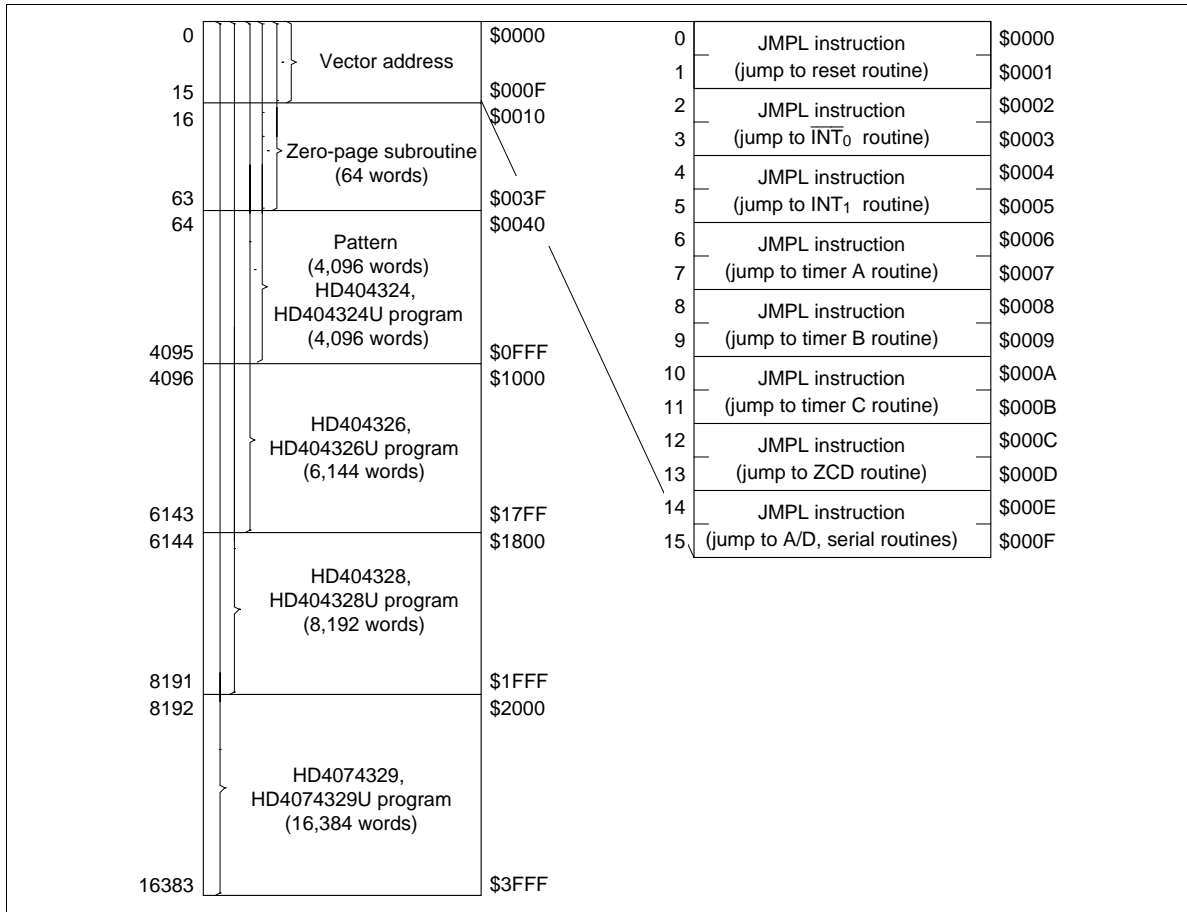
0
15
16
63
64
4095
4096
6143
6144
8191
8192
16383

Vector address

Zero-page subroutine (64 words)

Pattern (4,096 words) HD404324, HD404324U program (4,096 words)

HD404326, HD404326U program (6,144 words)

HD404328, HD404328U program (8,192 words)

HD4074329, HD4074329U program (16,384 words)

$0000
$000F
$0010
$003F
$0040
$0FFF
$1000
$17FF
$1800
$1FFF
$2000
$3FFF

| | | |
|---|---|---|
| 0 | JMPL instruction | \$0000 |
| 1 | (jump to reset routine) | \$0001 |
| 2 | JMPL instruction | \$0002 |
| 3 | (jump to $\overline{INT_0}$ routine) | \$0003 |
| 4 | JMPL instruction | \$0004 |
| 5 | (jump to $INT_1$ routine) | \$0005 |
| 6 | JMPL instruction | \$0006 |
| 7 | (jump to timer A routine) | \$0007 |
| 8 | JMPL instruction | \$0008 |
| 9 | (jump to timer B routine) | \$0009 |
| 10 | JMPL instruction | \$000A |
| 11 | (jump to timer C routine) | \$000B |
| 12 | JMPL instruction | \$000C |
| 13 | (jump to ZCD routine) | \$000D |
| 14 | JMPL instruction | \$000E |
| 15 | (jump to A/D, serial routines) | \$000F |